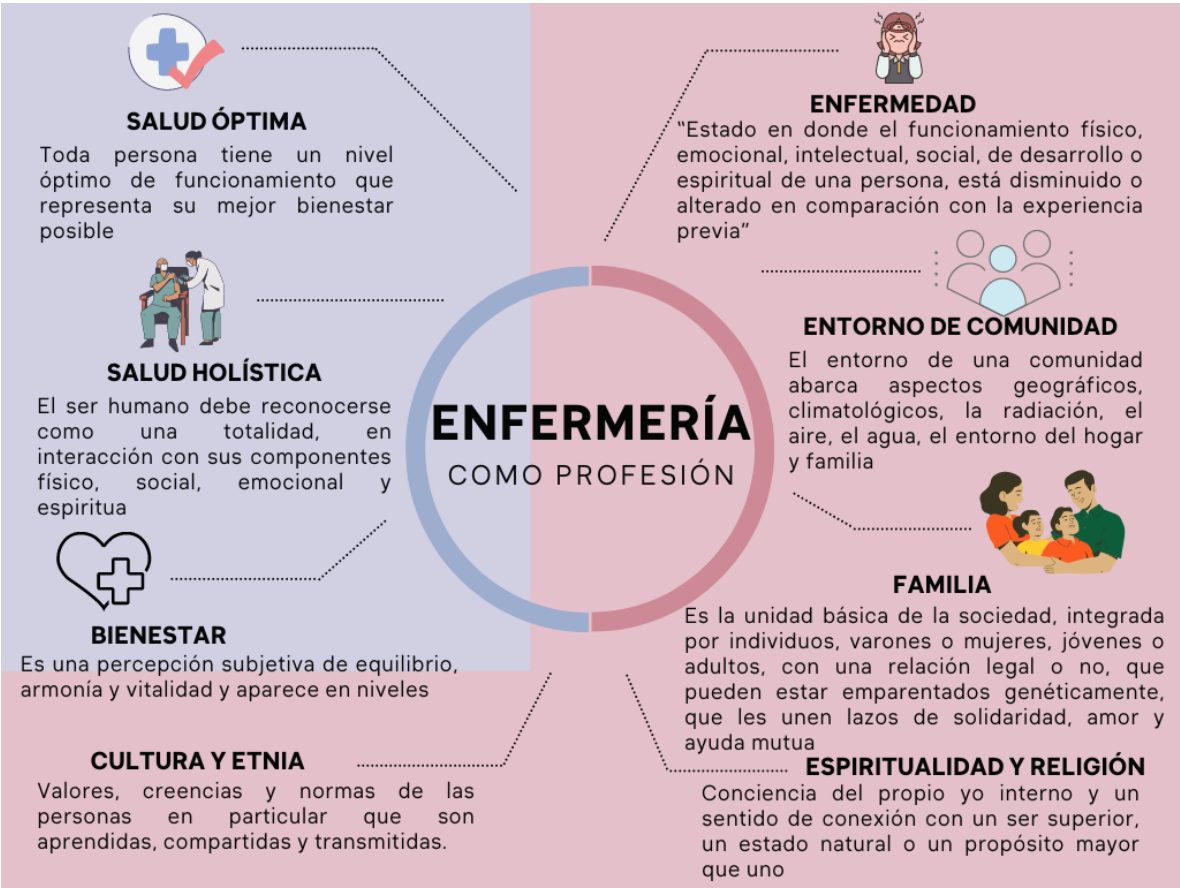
SALUD ÓPTIMA
Toda persona tiene un nivel óptimo de funcionamiento que representa su mejor bienestar posible

SALUD HOLÍSTICA
El ser humano debe reconocerse como una totalidad, en interacción con sus componentes físico, social, emocional y espiritua

BIENESTAR
Es una percepción subjetiva de equilibrio, armonía y vitalidad y aparece en niveles

CULTURA Y ETNIA
Valores, creencias y normas de las personas en particular que son aprendidas, compartidas y transmitidas.

ENFERMERÍA
COMO PROFESIÓN

ENFERMEDAD
"Estado en donde el funcionamiento físico, emocional, intelectual, social, de desarrollo o espiritual de una persona, está disminuido o alterado en comparación con la experiencia previa"

ENTORNO DE COMUNIDAD
El entorno de una comunidad abarca aspectos geográficos, climatológicos, la radiación, el aire, el agua, el entorno del hogar y familia

FAMILIA
Es la unidad básica de la sociedad, integrada por individuos, varones o mujeres, jóvenes o adultos, con una relación legal o no, que pueden estar emparentados genéticamente, que les unen lazos de solidaridad, amor y ayuda mutua

ESPIRITUALIDAD Y RELIGIÓN
Conciencia del propio yo interno y un sentido de conexión con un ser superior, un estado natural o un propósito mayor que uno